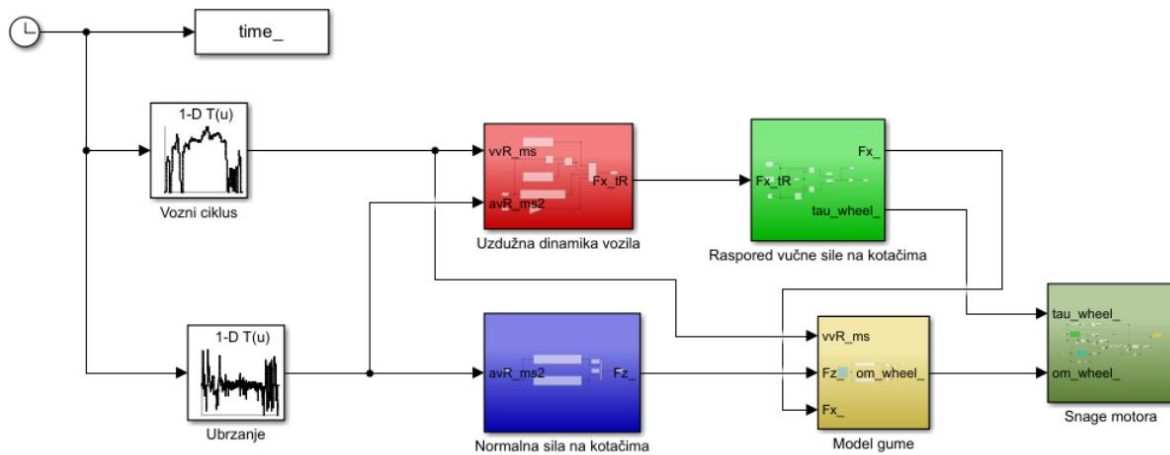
time_

1-D T(u)

Vozni ciklus

vvR_ms

avR_ms2

Fx_tR

Uzdužna dinamika vozila

Fx_tR

Fx_

tau_wheel_

Raspored vučne sile na kotačima

tau_wheel_

om_wheel_

Snage motora

1-D T(u)

Ubrzanje

avR_ms2

Fz_

Normalna sila na kotačima

vvR_ms

Fz_

om_wheel_

Fx_

Model gume